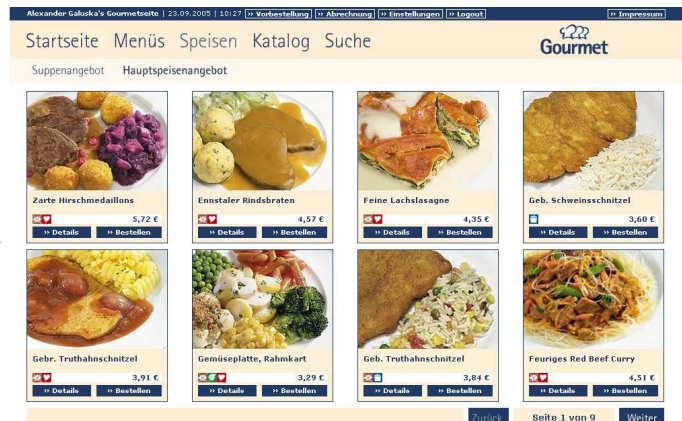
Alexander Galuska's Gourmetseite | 23.09.2005 | 10:27 | » Vorbestellung | » Abrechnung | » Einstellungen | » Logout | » Impressum

Startseite Menüs Speisen Katalog Suche

Gourmet

Suppenangebot Hauptspeisenangebot

Zarte Hirschmedaillons
5,72 €
» Details » Bestellen

Ennstaler Rindsbraten
4,57 €
» Details » Bestellen

Feine Lachslasagne
4,35 €
» Details » Bestellen

Geb. Schweinsschnitzel
3,60 €
» Details » Bestellen

Gebr. Truthahnschnitzel
3,91 €
» Details » Bestellen

Gemüseplatte, Rahmkart
3,29 €
» Details » Bestellen

Geb. Truthahnschnitzel
3,84 €
» Details » Bestellen

Feuriges Red Beef Curry
4,51 €
» Details » Bestellen

Zurück Seite 1 von 9 Weiter